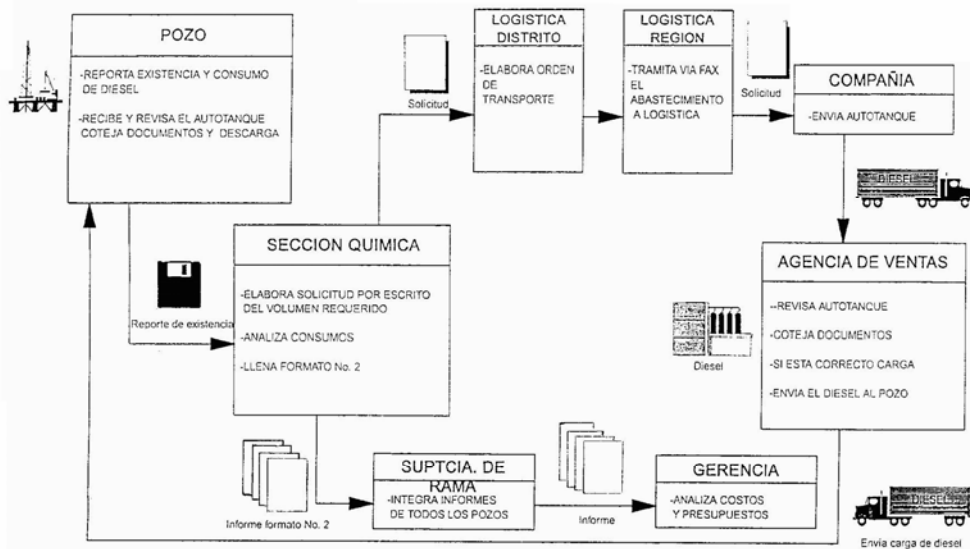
POZO

-REPORTA EXISTENCIA Y CONSUMO DE DIESEL

-RECIBE Y REVISA EL AUTOTANQUE COTEJA DOCUMENTOS Y DESCARGA

Solicitud

LOGISTICA DISTRITO

-ELABORA ORDEN DE TRANSPORTE

LOGISTICA REGION

-TRAMITA VIA FAX EL ABASTECIMIENTO A LOGISTICA

Solicitud

COMPAÑIA

-ENVIA AUTOTANQUE

DIESEL

Reporte de existencia

SECCION QUIMICA

-ELABORA SOLICITUD POR ESCRITO DEL VOLUMEN REQUERIDO

-ANALIZA CONSUMOS

-LLENA FORMATO No. 2

AGENCIA DE VENTAS

--REVISA AUTOTANCUE

-COTEJA DOCUMENTOS

-SI ESTA CORRECTO CARGA

-ENVIA EL DIESEL AL POZO

Diesel

Informe formato No. 2

SUPTCIA. DE RAMA

-INTEGRA INFORMES DE TODOS LOS POZOS

Informe

GERENCIA

-ANALIZA COSTOS Y PRESUPUESTOS

DIESEL

Envia carga de diesel